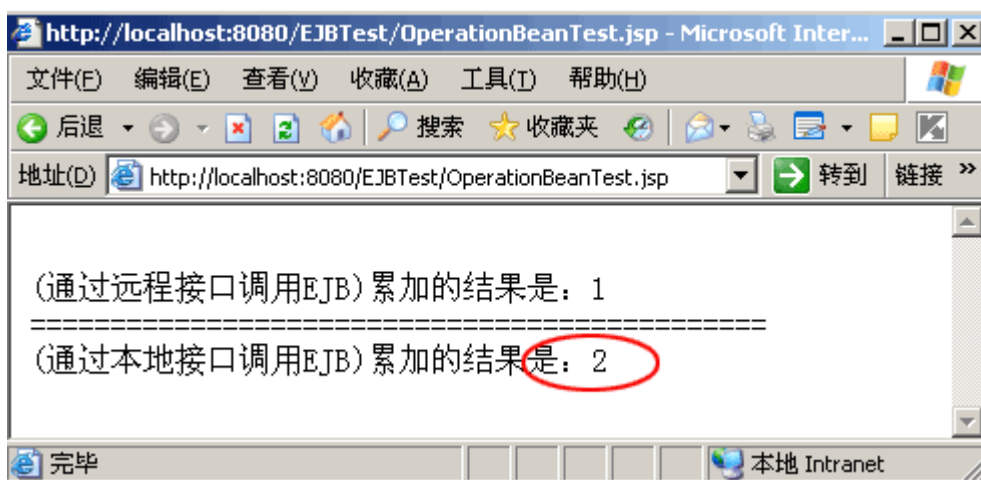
http://localhost:8080/EJBTest/OperationBeanTest.jsp - Microsoft Inter...

文件(F) 编辑(E) 查看(V) 收藏(A) 工具(T) 帮助(H)

后退 搜索 收藏夹

地址(D) http://localhost:8080/EJBTest/OperationBeanTest.jsp 转到 链接 »

(通过远程接口调用EJB)累加的结果是：1
==============================================
(通过本地接口调用EJB)累加的结果是：2

完毕 本地 Intranet